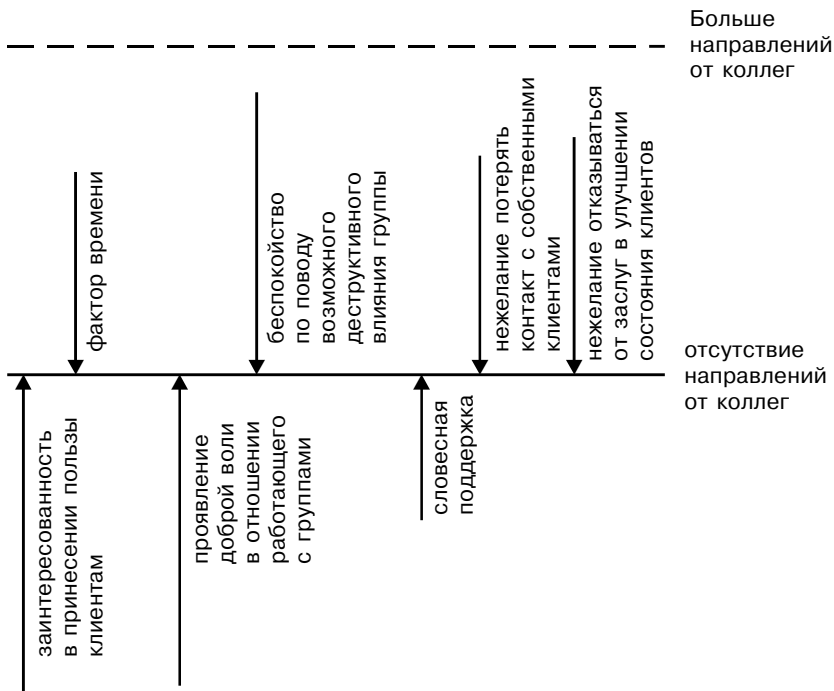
Больше направлений от коллег

фактор времени

беспокойство по поводу возможного деструктивного влияния группы

нежелание потерять контакт с собственными клиентами

нежелание отказываться от заслуг в улучшении состояния клиентов

отсутствие направлений от коллег

заинтересованность в принесении пользы клиентам

проявление доброй воли в отношении работающего с группами

словесная поддержка